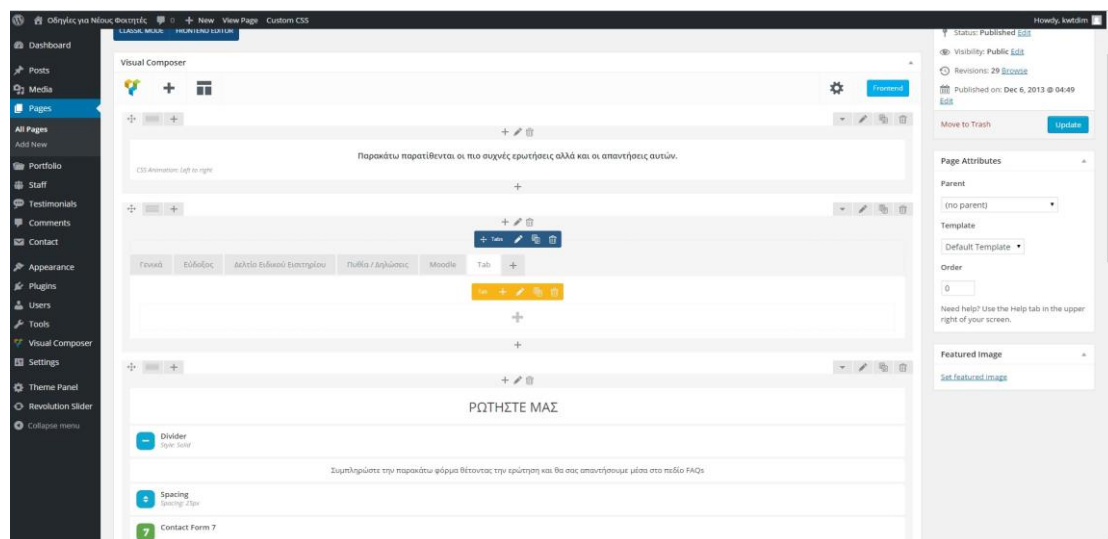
Οδηγίες για Νέους Φοιτητές 0 + New View Page Custom CSS

Howdy, kwtdim

Dashboard
Posts
Media
Pages
All Pages
Add New
Portfolio
Staff
Testimonials
Comments
Contact
Appearance
Plugins
Users
Tools
Visual Composer
Settings
Theme Panel
Revolution Slider
Collapse menu

CLASSIC MODE FRONTEND EDITOR

Visual Composer

Frontend

Παρακάτω παρατίθενται οι πιο συχνές ερωτήσεις αλλά και οι απαντήσεις αυτών.

CSS Animation: Left to right

Tabs

Γενικά Εύδοξος Δελτίο Ειδικού Εισιτηρίου Πυθία / Δηλώσεις Moodle Tab +

Tab

ΡΩΤΗΣΤΕ ΜΑΣ

Divider
Style: Solid

Συμπληρώστε την παρακάτω φόρμα θέτοντας την ερώτηση και θα σας απαντήσουμε μέσα στο πεδίο FAQs

Spacing
Spacing: 25px

Contact Form 7

Status: Published Edit
Visibility: Public Edit
Revisions: 29 Browse
Published on: Dec 6, 2013 @ 04:49 Edit

Move to Trash
Update

Page Attributes
Parent
(no parent)
Template
Default Template
Order
0
Need help? Use the Help tab in the upper right of your screen.

Featured Image
Set featured image